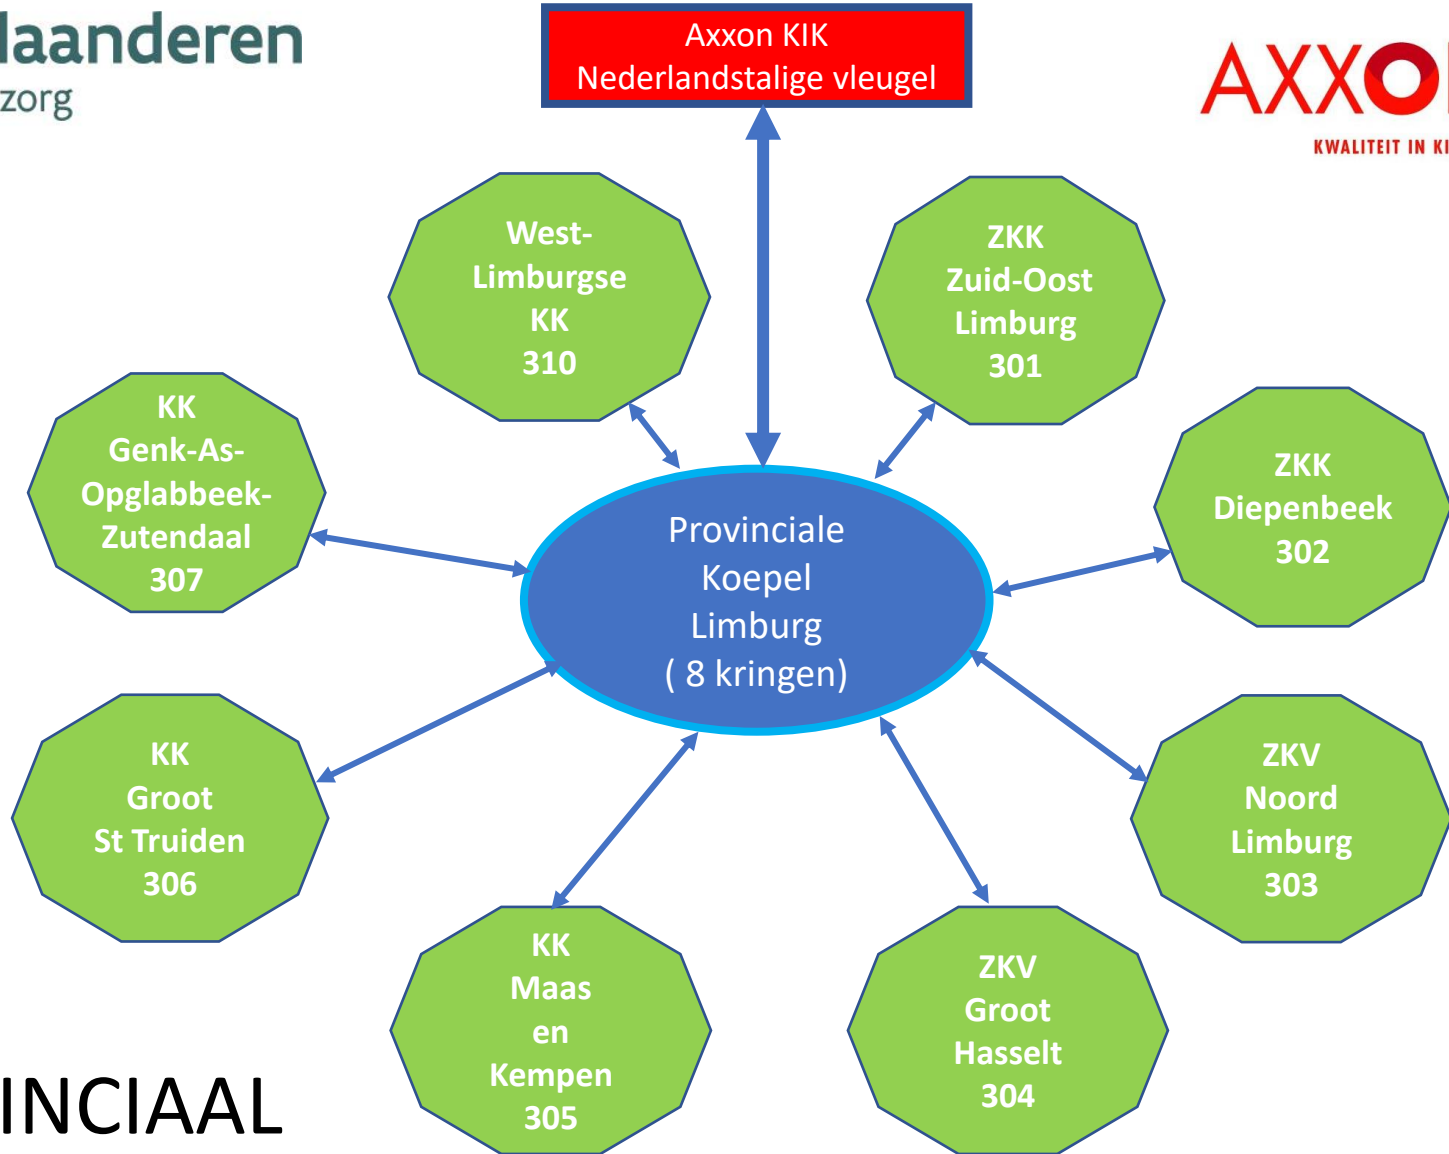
laanderen
zorg

Axxon KIK
Nederlandstalige vleugel

AXXO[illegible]
KWALITEIT IN KI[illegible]

West-
Limburgse
KK
310

ZKK
Zuid-Oost
Limburg
301

KK
Genk-As-
Opglabbeek-
Zutendaal
307

Provinciale
Koepel
Limburg
( 8 kringen)

ZKK
Diepenbeek
302

KK
Groot
St Truiden
306

ZKV
Noord
Limburg
303

KK
Maas
en
Kempen
305

ZKV
Groot
Hasselt
304

INCIAAL